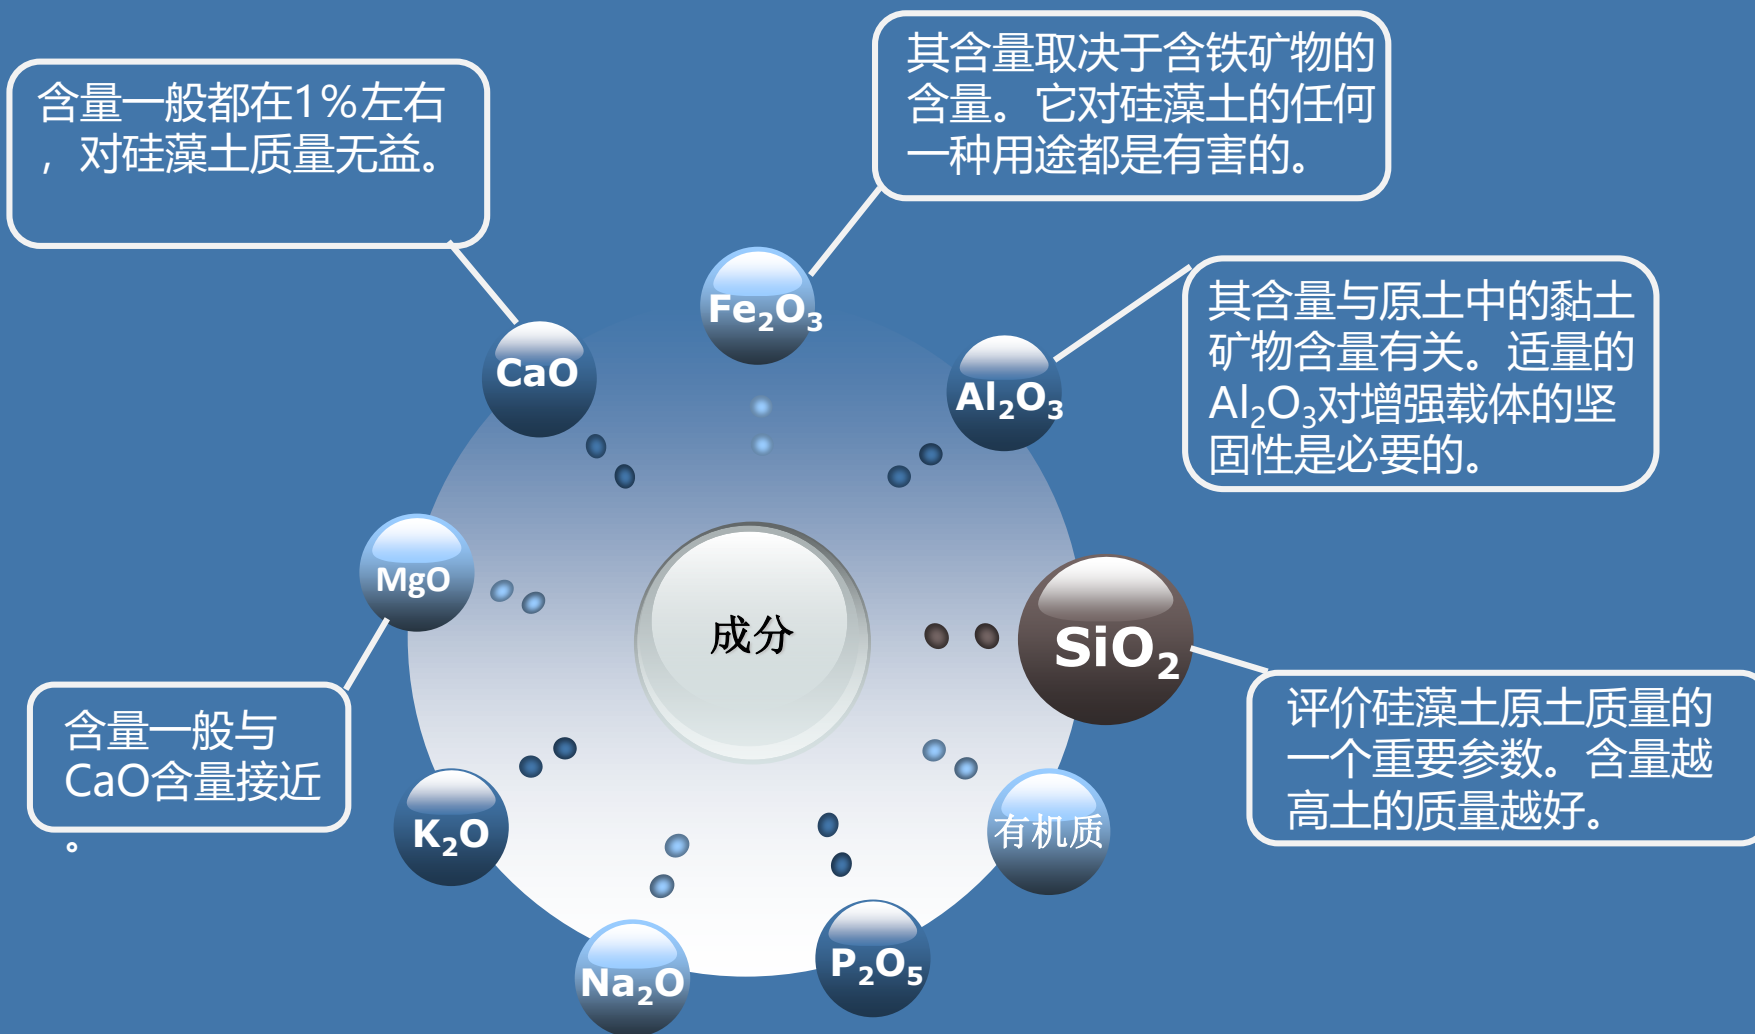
含量一般都在1%左右，对硅藻土质量无益。

其含量取决于含铁矿物的含量。它对硅藻土的任何一种用途都是有害的。

其含量与原土中的黏土矿物含量有关。适量的$Al_2O_3$对增强载体的坚固性是必要的。

含量一般与CaO含量接近。

评价硅藻土原土质量的一个重要参数。含量越高土的质量越好。

$Fe_2O_3$

CaO

$Al_2O_3$

MgO

成分

$SiO_2$

$K_2O$

有机质

$Na_2O$

$P_2O_5$